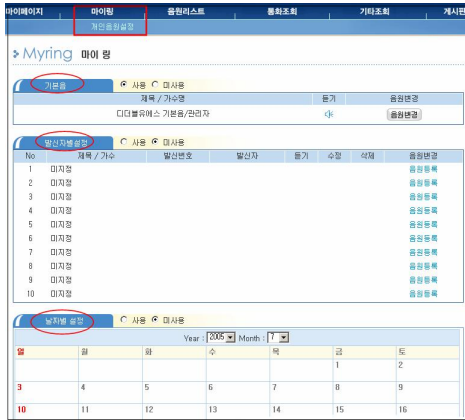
마이페이지 마이링 음원리스트 통화조회 기타조회 게시판

개인음원설정

Myring 마이 링

기본음 ⊙ 사용 ○ 미사용

| 제목 / 가수명 | 듣기 | 음원변경 |
|---|---|---|
| 디디블유에스 기본음/관리자 | | 음원변경 |

발신자별설정 ○ 사용 ⊙ 미사용

| No | 제목 / 가수 | 발신번호 | 발신자 | 듣기 | 수정 | 삭제 | 음원변경 |
|---|---|---|---|---|---|---|---|
| 1 | 미지정 | | | | | | 음원등록 |
| 2 | 미지정 | | | | | | 음원등록 |
| 3 | 미지정 | | | | | | 음원등록 |
| 4 | 미지정 | | | | | | 음원등록 |
| 5 | 미지정 | | | | | | 음원등록 |
| 6 | 미지정 | | | | | | 음원등록 |
| 7 | 미지정 | | | | | | 음원등록 |
| 8 | 미지정 | | | | | | 음원등록 |
| 9 | 미지정 | | | | | | 음원등록 |
| 10 | 미지정 | | | | | | 음원등록 |

날자별 설정 ○ 사용 ⊙ 미사용

Year : 2005 Month : 7

| 일 | 월 | 화 | 수 | 목 | 금 | 토 |
|---|---|---|---|---|---|---|
| | | | | | 1 | 2 |
| 3 | 4 | 5 | 6 | 7 | 8 | 9 |
| 10 | 11 | 12 | 13 | 14 | 15 | 16 |